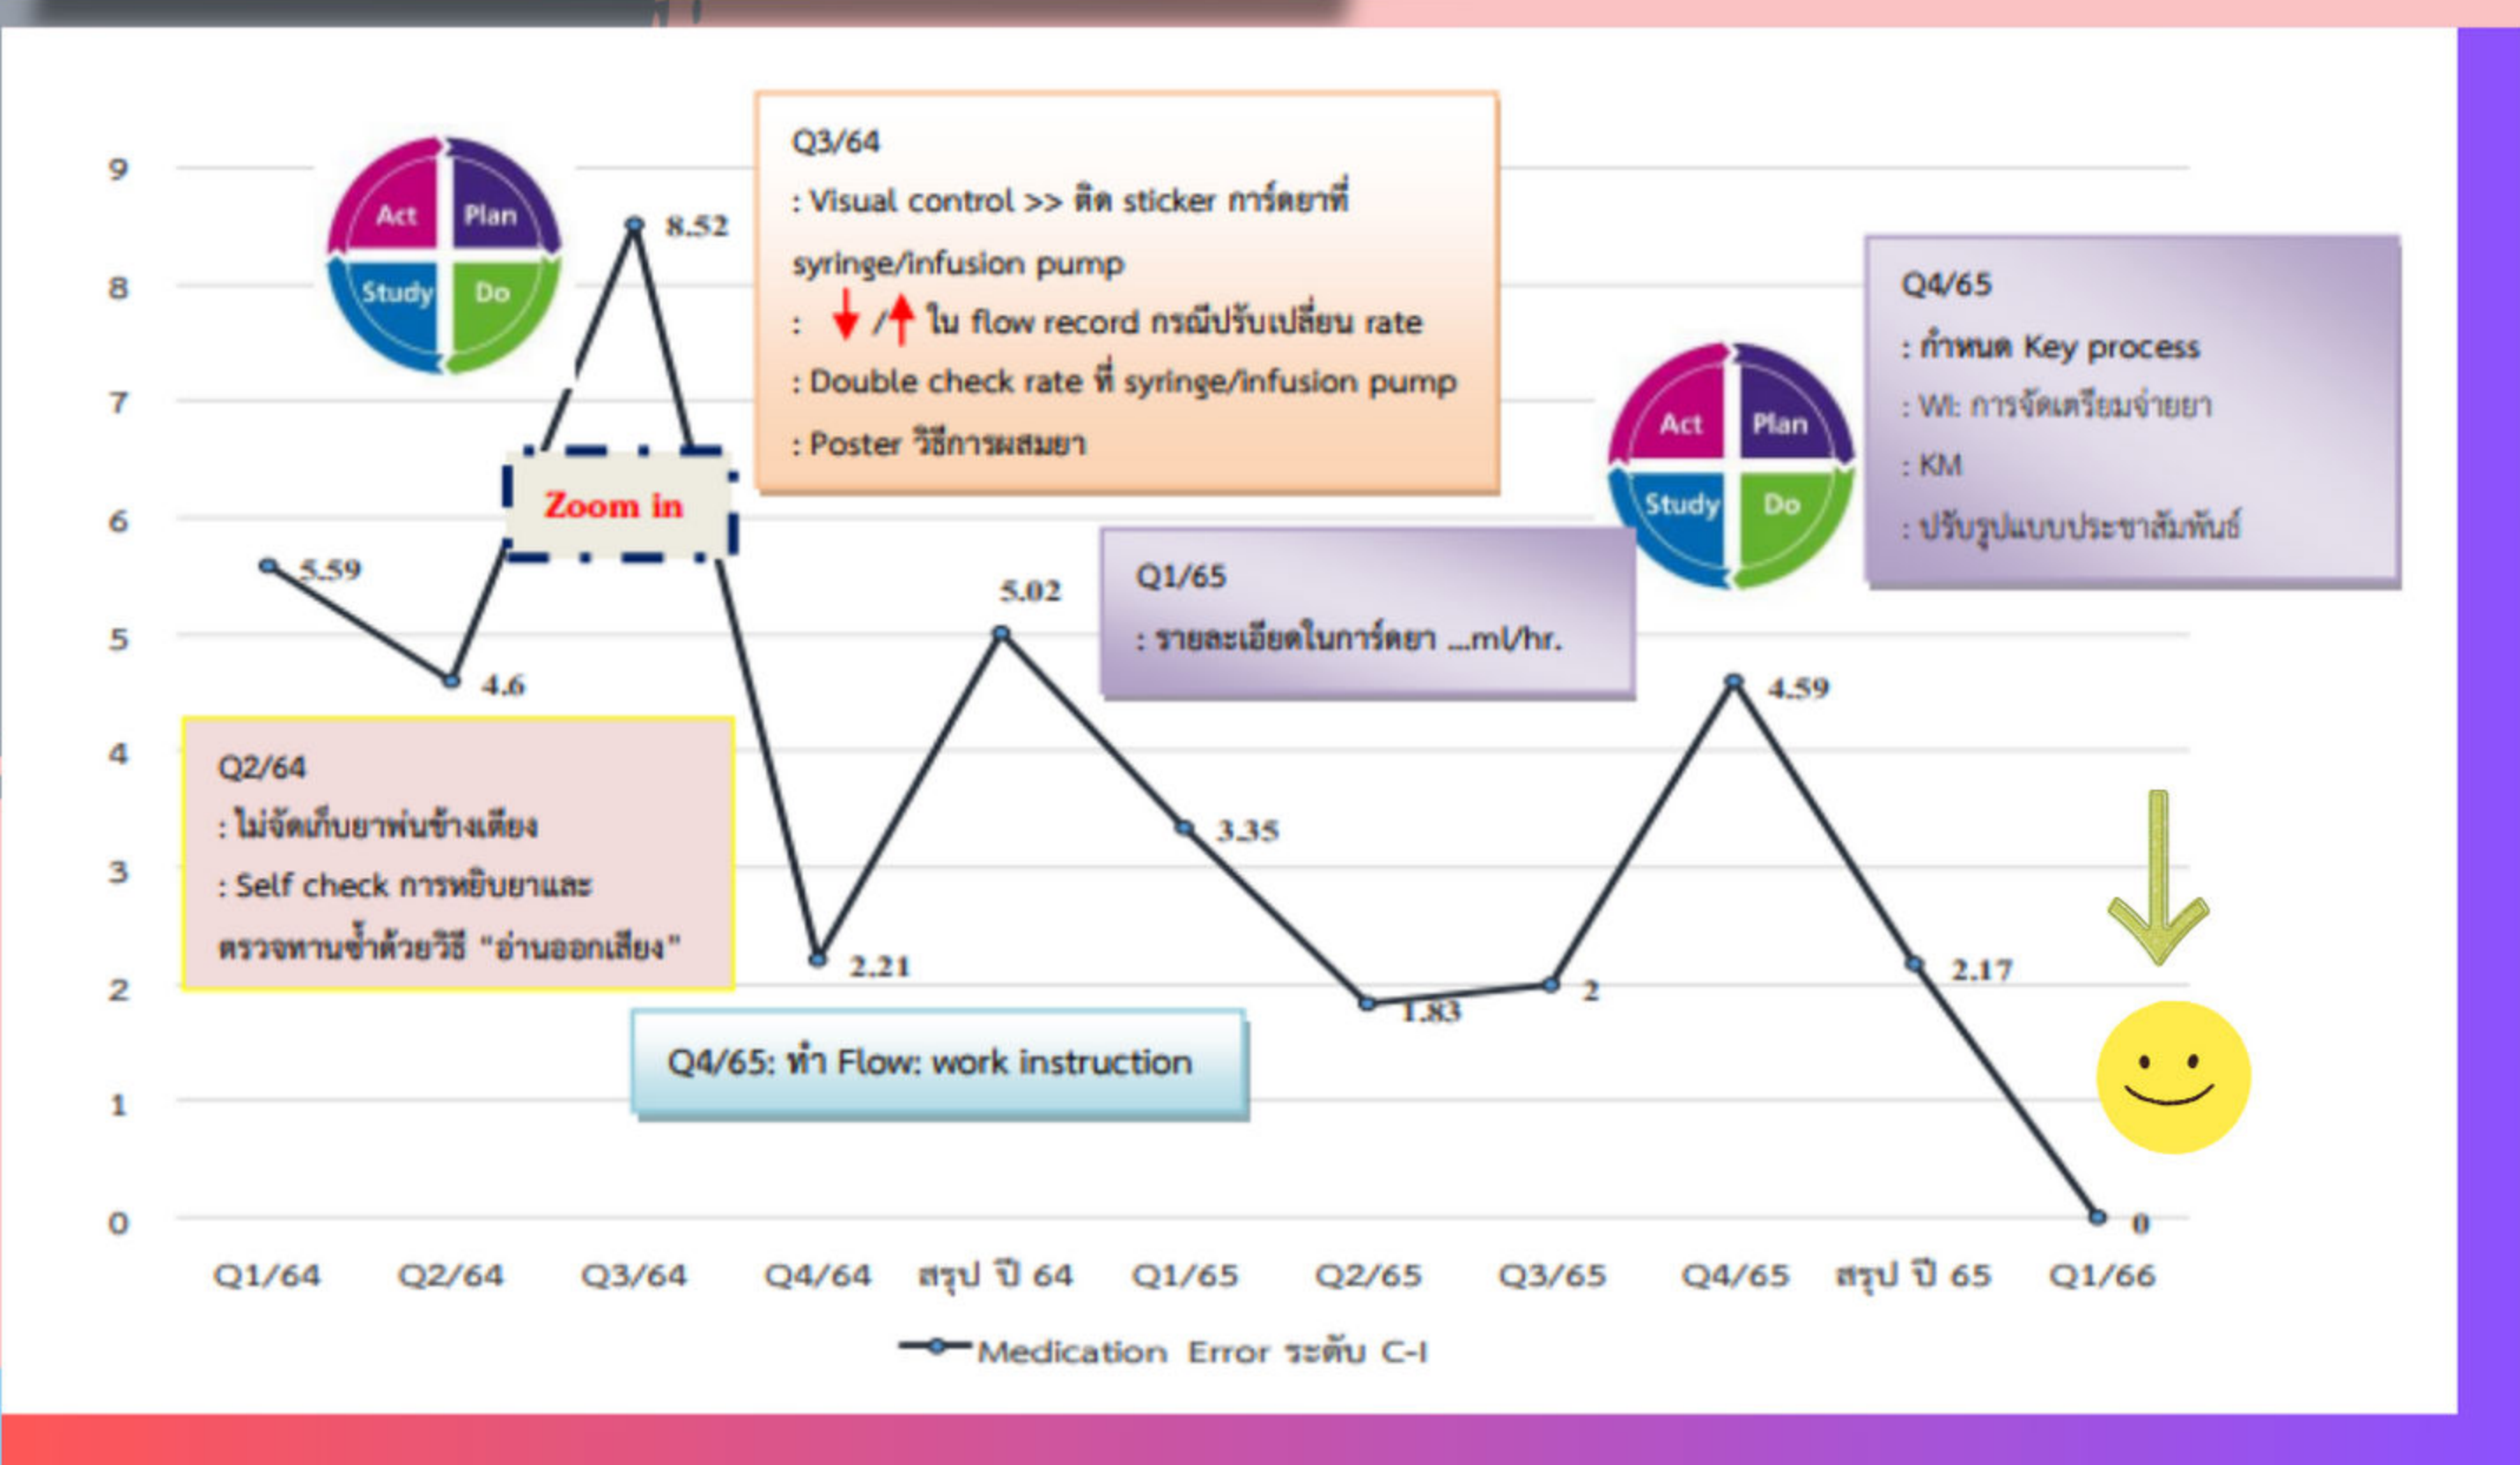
9
8
7
6
5
4
3
2
1
0

Act Plan Study Do

Q3/64
: Visual control >> ติด sticker การ์ดยาที่ syringe/infusion pump
: ↓/↑ ใน flow record กรณีปรับเปลี่ยน rate
: Double check rate ที่ syringe/infusion pump
: Poster วิธีการผสมยา

Q4/65
: กำหนด Key process
: WI: การจัดเตรียมจ่ายยา
: KM
: ปรับรูปแบบประชาสัมพันธ์

Act Plan Study Do

8.52

Zoom in

5.59

5.02

Q1/65
: รายละเอียดในการ์ดยา ...ml/hr.

4.6

4.59

Q2/64
: ไม่จัดเก็บยาพ่นข้างเตียง
: Self check การหยิบยาและตรวจทานซ้ำด้วยวิธี "อ่านออกเสียง"

3.35

2.21

2.17

2

1.83

Q4/65: ทำ Flow: work instruction

0

Q1/64 Q2/64 Q3/64 Q4/64 สรุป ปี 64 Q1/65 Q2/65 Q3/65 Q4/65 สรุป ปี 65 Q1/66

Medication Error ระดับ C-I